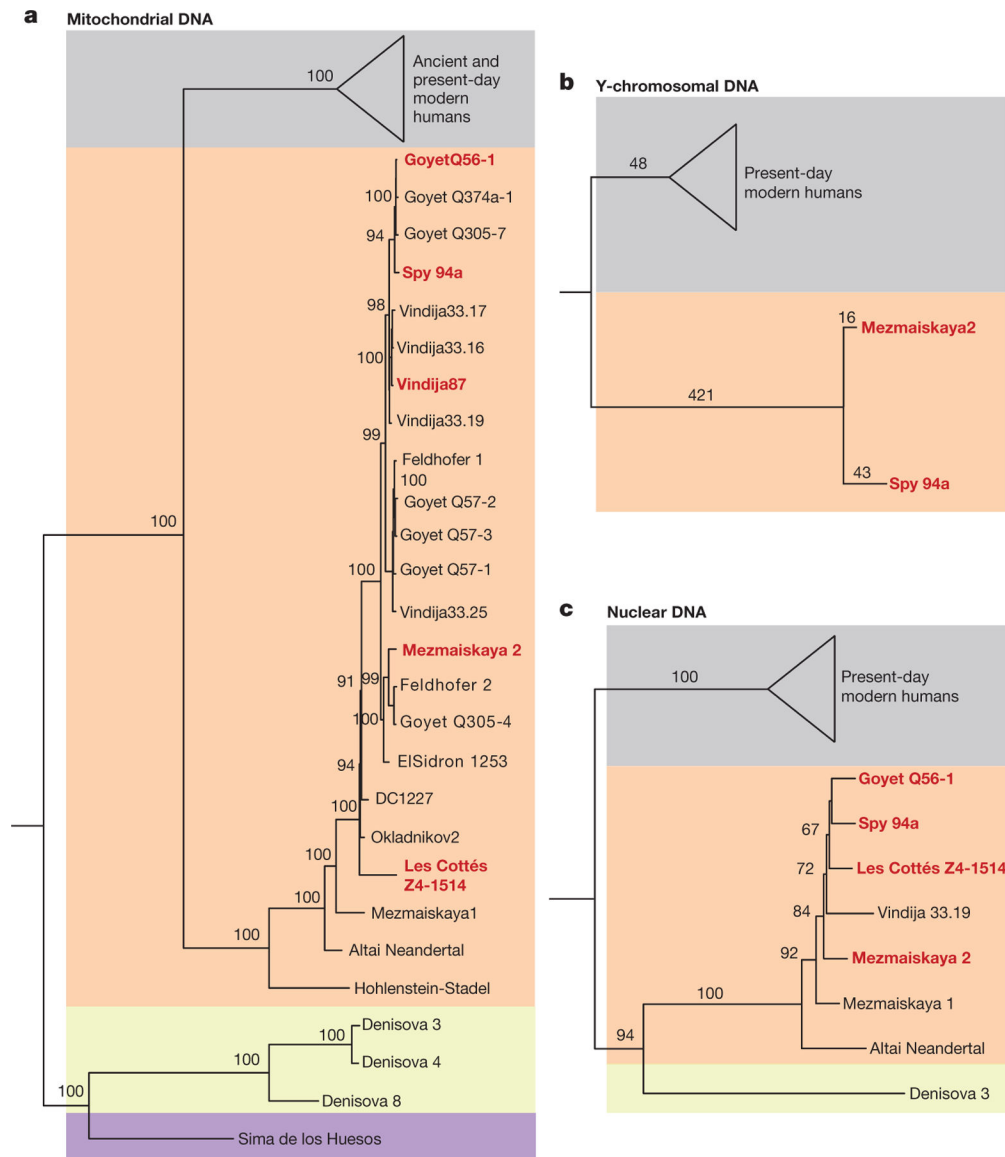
a Mitochondrial DNA

100 Ancient and present-day modern humans

GoyetQ56-1
100 Goyet Q374a-1
94 Goyet Q305-7
Spy 94a
98 Vindija33.17
100 Vindija33.16
Vindija87
Vindija33.19
99
Feldhofer 1
100
Goyet Q57-2
Goyet Q57-3
100 Goyet Q57-1
Vindija33.25
Mezmaiskaya 2
91 99 Feldhofer 2
100 Goyet Q305-4
ElSidron 1253
94
100 DC1227
Okladnikov2
100 Les Cottés Z4-1514
100 Mezmaiskaya1
100 Altai Neandertal
Hohlenstein-Stadel
100
100 Denisova 3
100 Denisova 4
Denisova 8
100
Sima de los Huesos

b Y-chromosomal DNA

48 Present-day modern humans

16 Mezmaiskaya2
421
43 Spy 94a

c Nuclear DNA

100 Present-day modern humans

Goyet Q56-1
67 Spy 94a
72 Les Cottés Z4-1514
84 Vindija 33.19
92 Mezmaiskaya 2
100 Mezmaiskaya 1
Altai Neandertal
94
Denisova 3